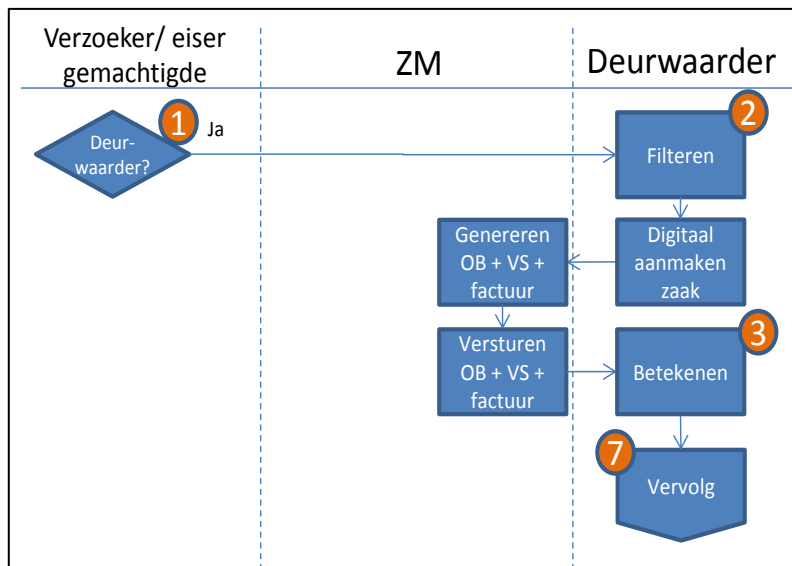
| Verzoeker/ eiser gemachtigde | ZM | Deurwaarder |
|---|---|---|

1 Deur-waarder? Ja

2 Filteren

Digitaal aanmaken zaak

Genereren OB + VS + factuur

Versturen OB + VS + factuur

3 Betekenen

7 Vervolg